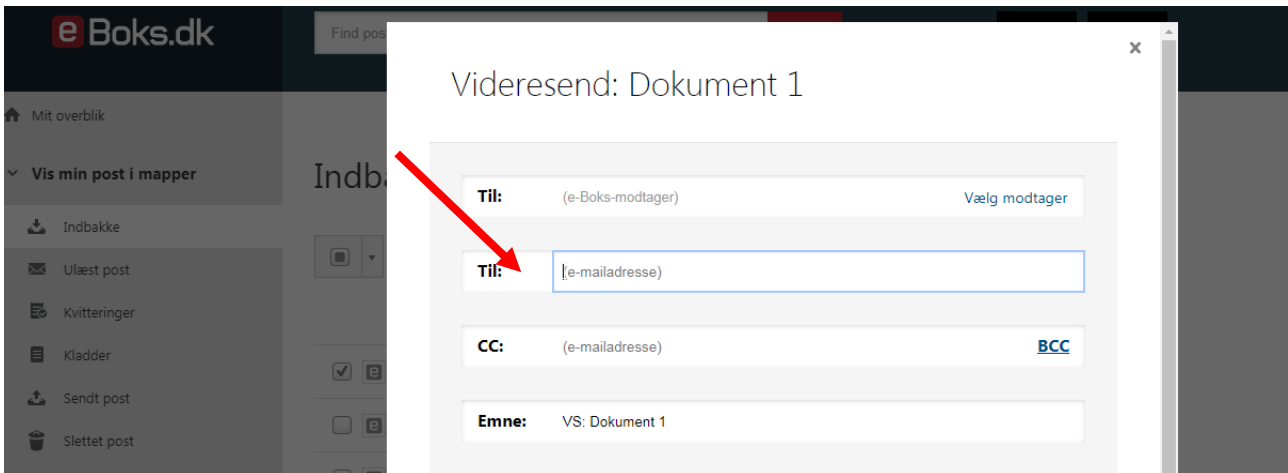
e Boks.dk

Find post

Mit overblik

Vis min post i mapper

Indbakke

Ulæst post

Kvitteringer

Kladder

Sendt post

Slettet post

Indba

Videresend: Dokument 1

×

Til: (e-Boks-modtager) Vælg modtager

Til: (e-mailadresse)

CC: (e-mailadresse) BCC

Emne: VS: Dokument 1